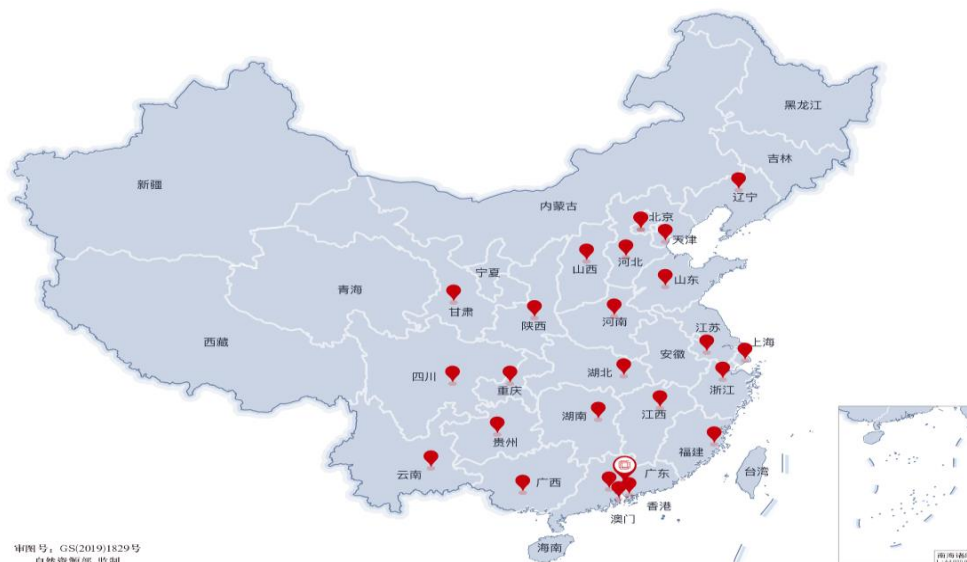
黑龙江
吉林
辽宁
北京
天津
内蒙古
新疆
山西
河北
山东
宁夏
青海
甘肃
陕西
河南
江苏
上海
西藏
安徽
四川
重庆
湖北
浙江
湖南
江西
贵州
福建
云南
广东
台湾
广西
香港
澳门
海南
南海诸
审图号：GS(2019)1829号
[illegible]